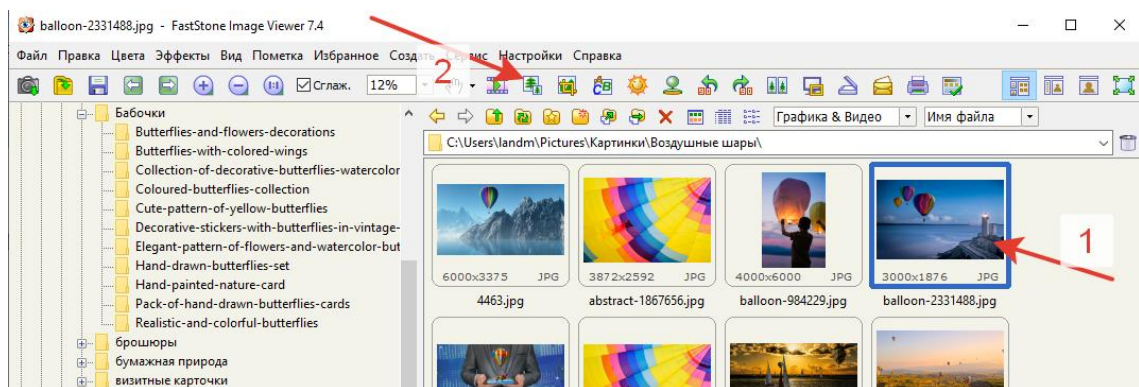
balloon-2331488.jpg - FastStone Image Viewer 7.4

Файл Правка Цвета Эффекты Вид Пометка Избранное Создать Сервис Настройки Справка

Сглаж. 12%

2

Бабочки
Butterflies-and-flowers-decorations
Butterflies-with-colored-wings
Collection-of-decorative-butterflies-watercolor
Coloured-butterflies-collection
Cute-pattern-of-yellow-butterflies
Decorative-stickers-with-butterflies-in-vintage-
Elegant-pattern-of-flowers-and-watercolor-but
Hand-drawn-butterflies-set
Hand-painted-nature-card
Pack-of-hand-drawn-butterflies-cards
Realistic-and-colorful-butterflies
брошюры
бумажная природа
визитные карточки

Графика & Видео
Имя файла

C:\Users\landm\Pictures\Картинки\Воздушные шары\

6000x3375 JPG
4463.jpg

3872x2592 JPG
abstract-1867656.jpg

4000x6000 JPG
balloon-984229.jpg

3000x1876 JPG
balloon-2331488.jpg

1